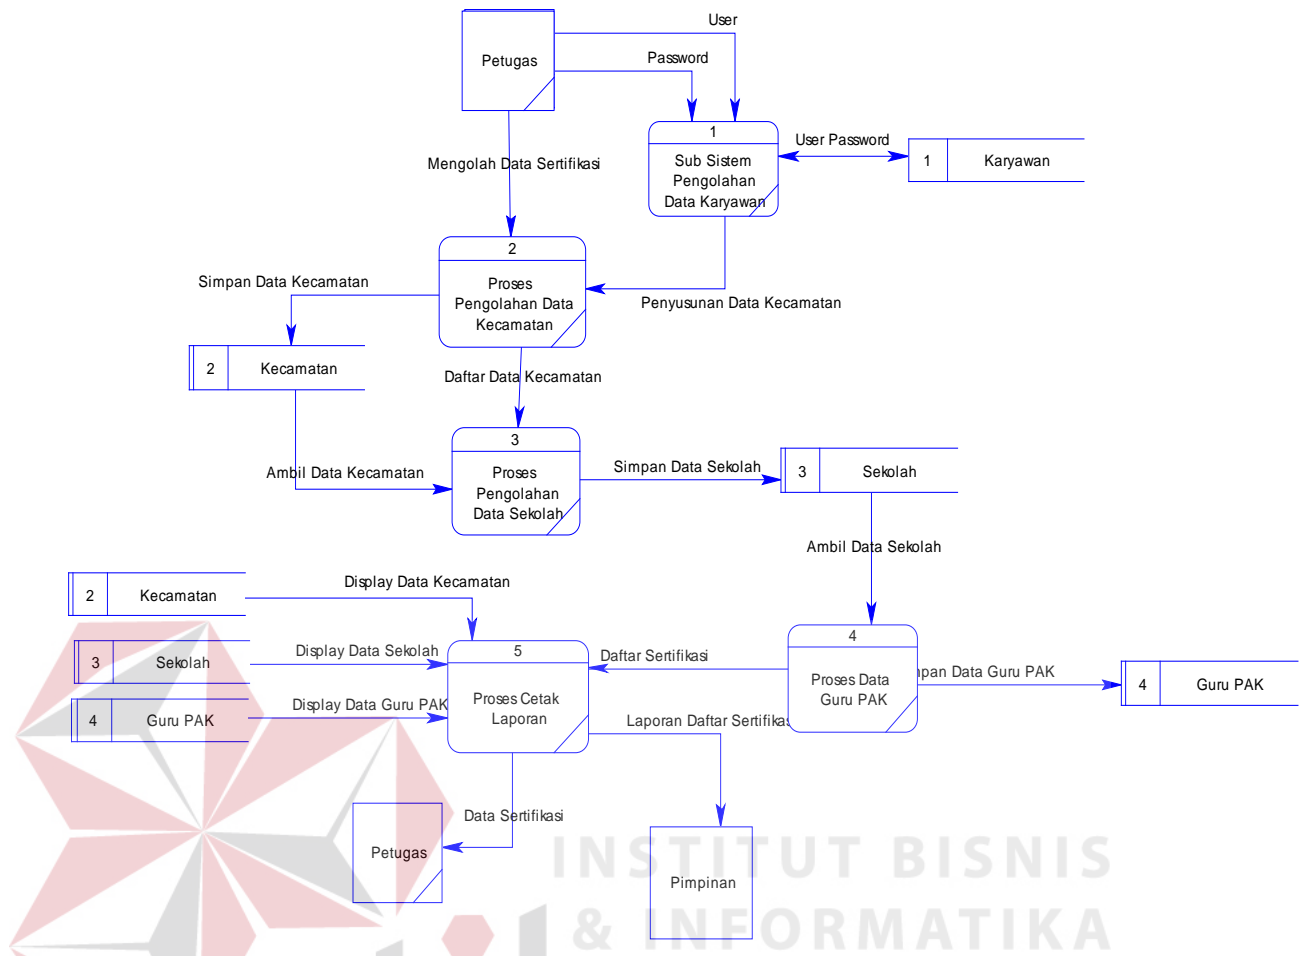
User

Petugas

Password

1

Sub Sistem Pengolahan Data Karyawan

User Password

1 Karyawan

Mengolah Data Sertifikasi

2

Proses Pengolahan Data Kecamatan

Simpan Data Kecamatan

Penyusunan Data Kecamatan

2 Kecamatan

Daftar Data Kecamatan

3

Proses Pengolahan Data Sekolah

Ambil Data Kecamatan

Simpan Data Sekolah

3 Sekolah

Ambil Data Sekolah

2 Kecamatan

Display Data Kecamatan

5

Proses Cetak Laporan

3 Sekolah

Display Data Sekolah

Daftar Sertifikasi

4

Proses Data Guru PAK

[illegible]pan Data Guru PAK

4 Guru PAK

4 Guru PAK

Display Data Guru PAK

Laporan Daftar Sertifikas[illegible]

Data Sertifikasi

Petugas

Pimpinan

INSTITUT BISNIS & INFORMATIKA